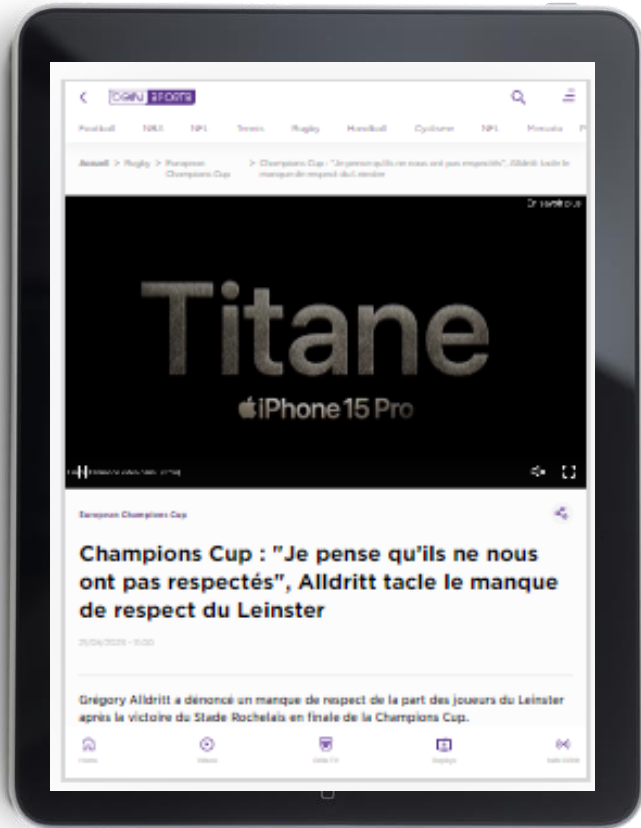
beIN SPORTS

Football NBA NFL Tennis Rugby Handball Cyclisme NFL Mercato

Accueil > Rugby > European Champions Cup > Champions Cup : "Je pense qu'ils ne nous ont pas respectés", Alldritt tacle le manque de respect du Leinster

En savoir plus

Titane

iPhone 15 Pro

European Champions Cup

Champions Cup : "Je pense qu'ils ne nous ont pas respectés", Alldritt tacle le manque de respect du Leinster

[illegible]

Grégory Alldritt a dénoncé un manque de respect de la part des joueurs du Leinster après la victoire du Stade Rochelais en finale de la Champions Cup.

Home Vidéos Guide TV Replay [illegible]